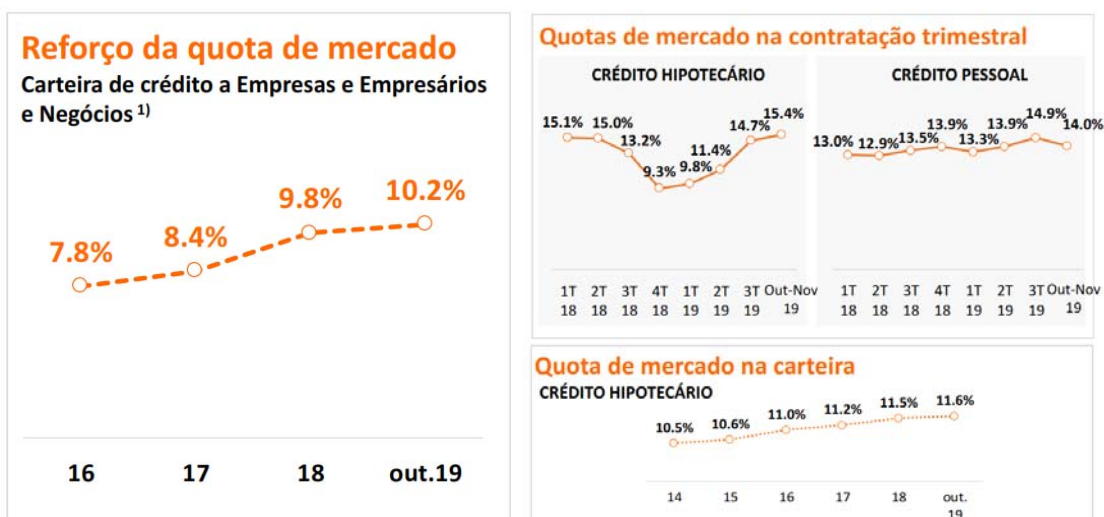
Reforço da quota de mercado

Carteira de crédito a Empresas e Empresários e Negócios 1)

7.8%
8.4%
9.8%
10.2%

16
17
18
out.19

Quotas de mercado na contratação trimestral

CRÉDITO HIPOTECÁRIO

15.1%
15.0%
13.2%
9.3%
9.8%
11.4%
14.7%
15.4%

1T 18
2T 18
3T 18
4T 18
1T 19
2T 19
3T 19
Out-Nov 19

CRÉDITO PESSOAL

13.0%
12.9%
13.5%
13.9%
13.3%
13.9%
14.9%
14.0%

1T 18
2T 18
3T 18
4T 18
1T 19
2T 19
3T 19
Out-Nov 19

Quota de mercado na carteira

CRÉDITO HIPOTECÁRIO

10.5%
10.6%
11.0%
11.2%
11.5%
11.6%

14
15
16
17
18
out. 19